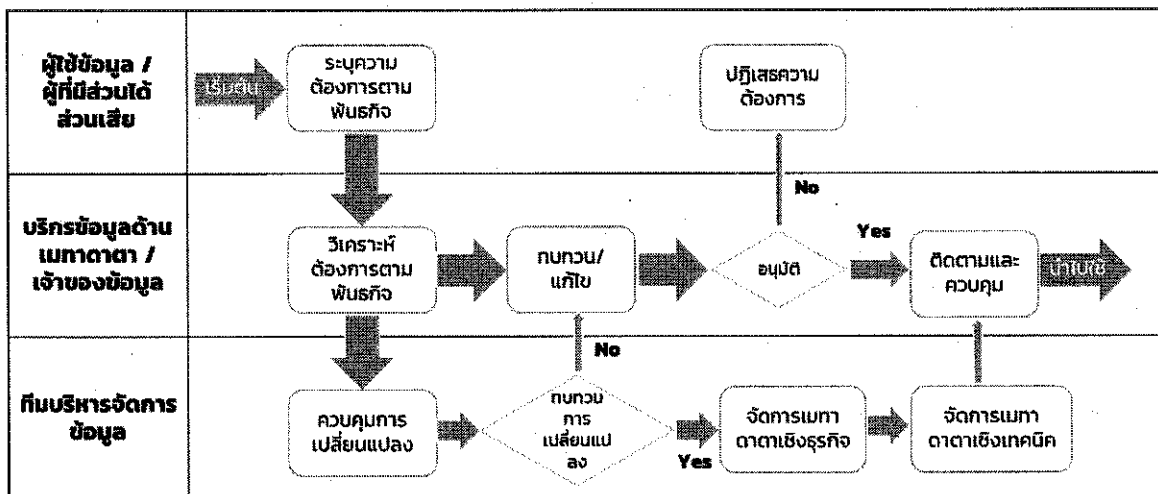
ผู้ใช้ข้อมูล / ผู้ที่มีส่วนได้ส่วนเสีย

เริ่มต้น

ระบุความต้องการตามพันธกิจ

ปฏิเสธความต้องการ

No

บริกรข้อมูลด้านเมทาดาตา / เจ้าของข้อมูล

วิเคราะห์ต้องการตามพันธกิจ

ทบทวน/แก้ไข

อนุมัติ

Yes

ติดตามและควบคุม

นำไปใช้

No

ทีมบริหารจัดการข้อมูล

ควบคุมการเปลี่ยนแปลง

ทบทวนการเปลี่ยนแปลง

Yes

จัดการเมทาดาตาเชิงธุรกิจ

จัดการเมทาดาตาเชิงเทคนิค